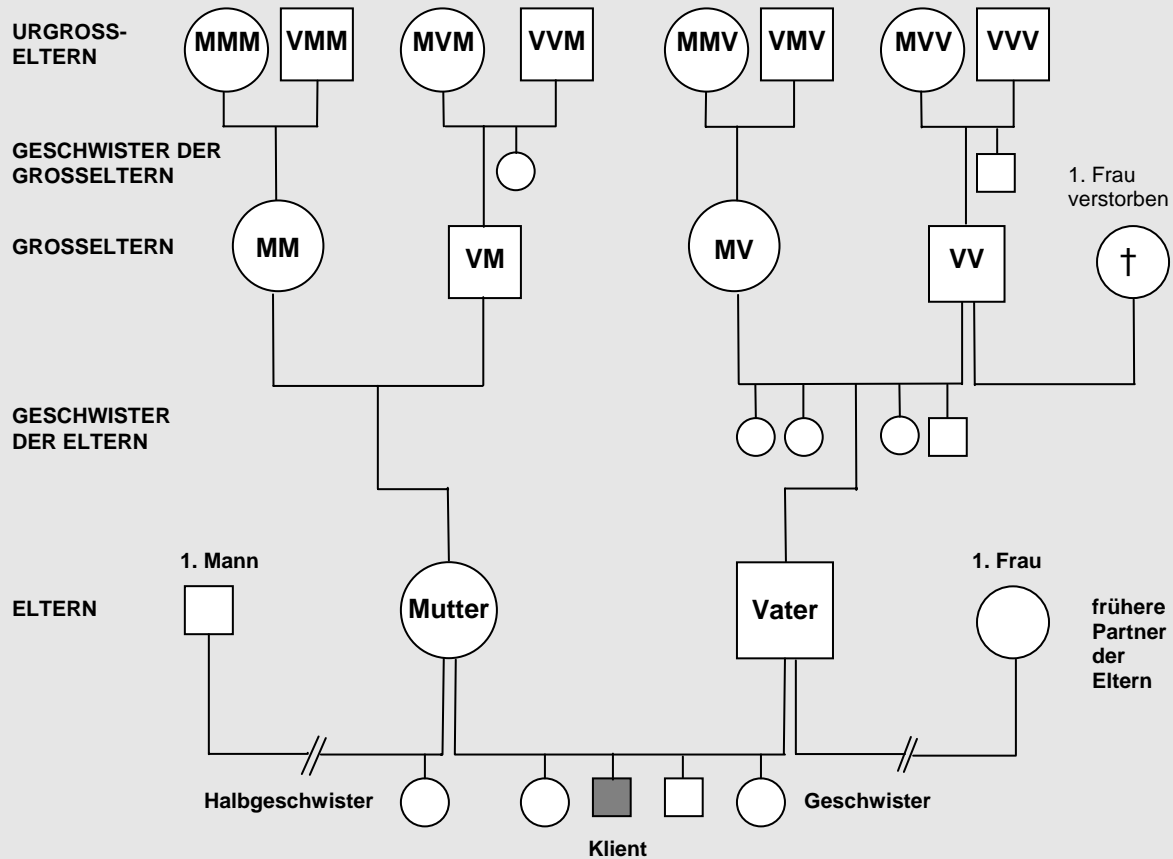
URGROSS-ELTERN

MMM VMM MVM VVM MMV VMV MVV VVV

GESCHWISTER DER GROSSELTERN

1. Frau verstorben

GROSSELTERN

MM VM MV VV †

GESCHWISTER DER ELTERN

1. Mann

1. Frau

ELTERN

Mutter Vater

frühere Partner der Eltern

Halbgeschwister

Geschwister

Klient